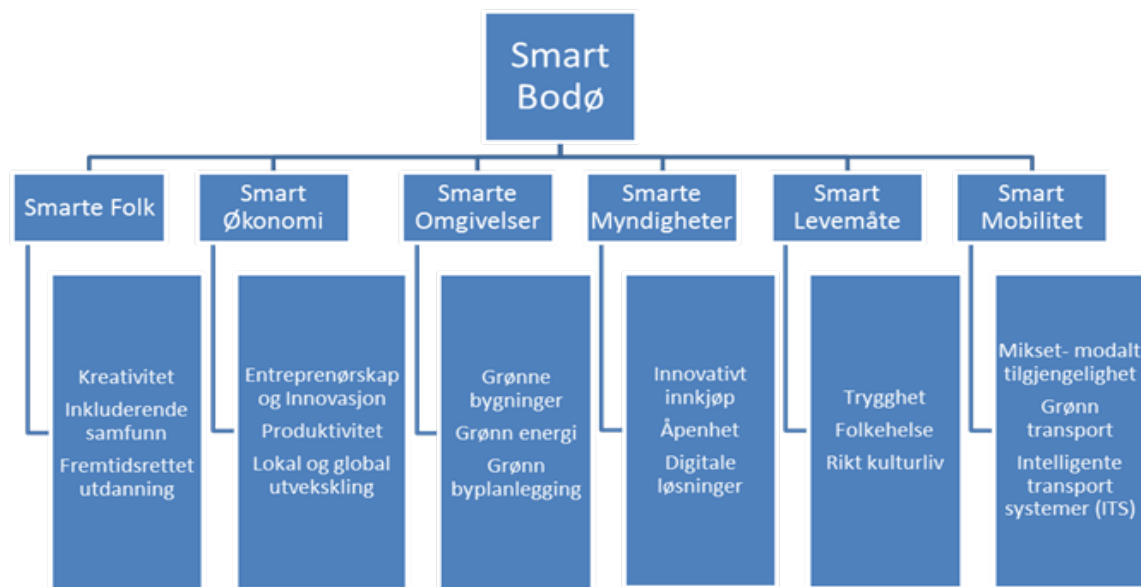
Smart Bodø

Smarte Folk

Kreativitet

Inkluderende samfunn

Fremtidsrettet utdanning

Smart Økonomi

Entreprenørskap og Innovasjon

Produktivitet

Lokal og global utveksling

Smarte Omgivelser

Grønne bygninger

Grønn energi

Grønn byplanlegging

Smarte Myndigheter

Innovativt innkjøp

Åpenhet

Digitale løsninger

Smart Levemåte

Trygghet

Folkehelse

Rikt kulturliv

Smart Mobilitet

Mikset- modalt tilgjengelighet

Grønn transport

Intelligente transport systemer (ITS)